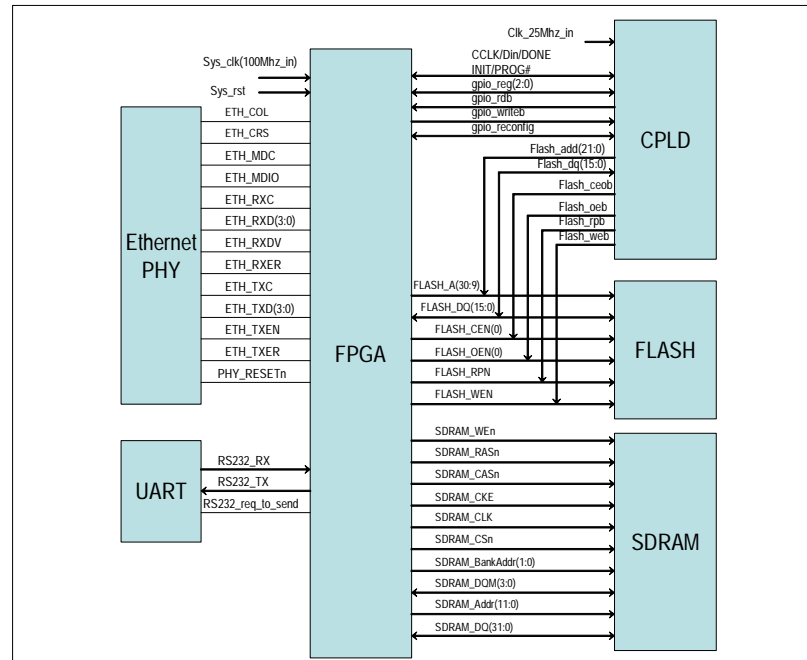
Clk_25Mhz_in

Sys_clk(100Mhz_in)
Sys_rst

CCLK/Din/DONE
INIT/PROG#
gpio_reg(2:0)
gpio_rdb
gpio_writeb
gpio_reconfig

CPLD

Flash_add(21:0)
Flash_dq(15:0)
Flash_ceob
Flash_oeb
Flash_rpb
Flash_web

Ethernet PHY

ETH_COL
ETH_CRS
ETH_MDC
ETH_MDIO
ETH_RXC
ETH_RXD(3:0)
ETH_RXDV
ETH_RXER
ETH_TXC
ETH_TXD(3:0)
ETH_TXEN
ETH_TXER
PHY_RESETn

FPGA

FLASH_A(30:9)
FLASH_DQ(15:0)
FLASH_CEN(0)
FLASH_OEN(0)
FLASH_RPN
FLASH_WEN

FLASH

UART

RS232_RX
RS232_TX
RS232_req_to_send

SDRAM_WEn
SDRAM_RASn
SDRAM_CASn
SDRAM_CKE
SDRAM_CLK
SDRAM_CSn
SDRAM_BankAddr(1:0)
SDRAM_DQM(3:0)
SDRAM_Addr(11:0)
SDRAM_DQ(31:0)

SDRAM